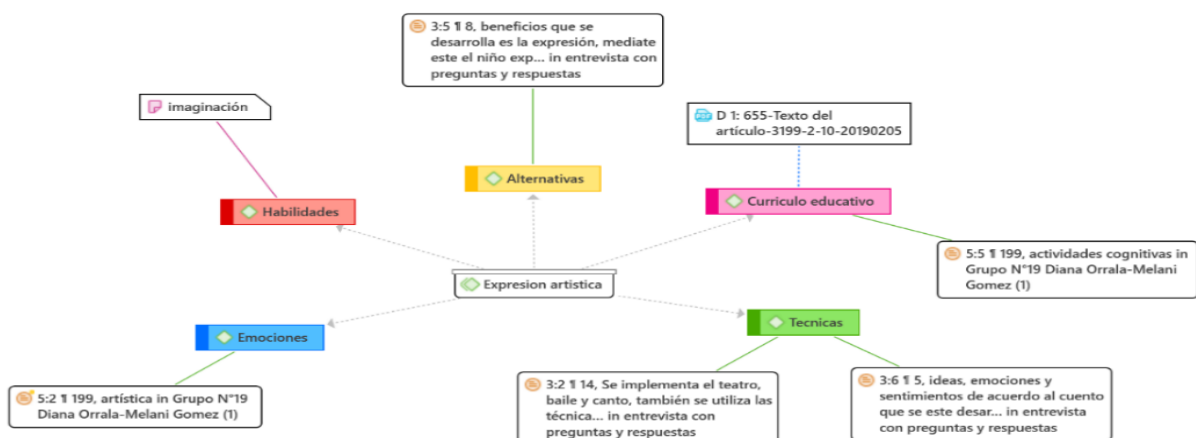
3:5 ¶ 8, beneficios que se desarrolla es la expresión, mediate este el niño exp... in entrevista con preguntas y respuestas

imaginación

Alternativas

D 1: 655-Texto del artículo-3199-2-10-20190205

Habilidades

Curriculo educativo

5:5 ¶ 199, actividades cognitivas in Grupo N°19 Diana Orrala-Melani Gomez (1)

Expresion artistica

Emociones

Tecnicas

5:2 ¶ 199, artística in Grupo N°19 Diana Orrala-Melani Gomez (1)

3:2 ¶ 14, Se implementa el teatro, baile y canto, también se utiliza las técnica... in entrevista con preguntas y respuestas

3:6 ¶ 5, ideas, emociones y sentimientos de acuerdo al cuento que se este desar... in entrevista con preguntas y respuestas